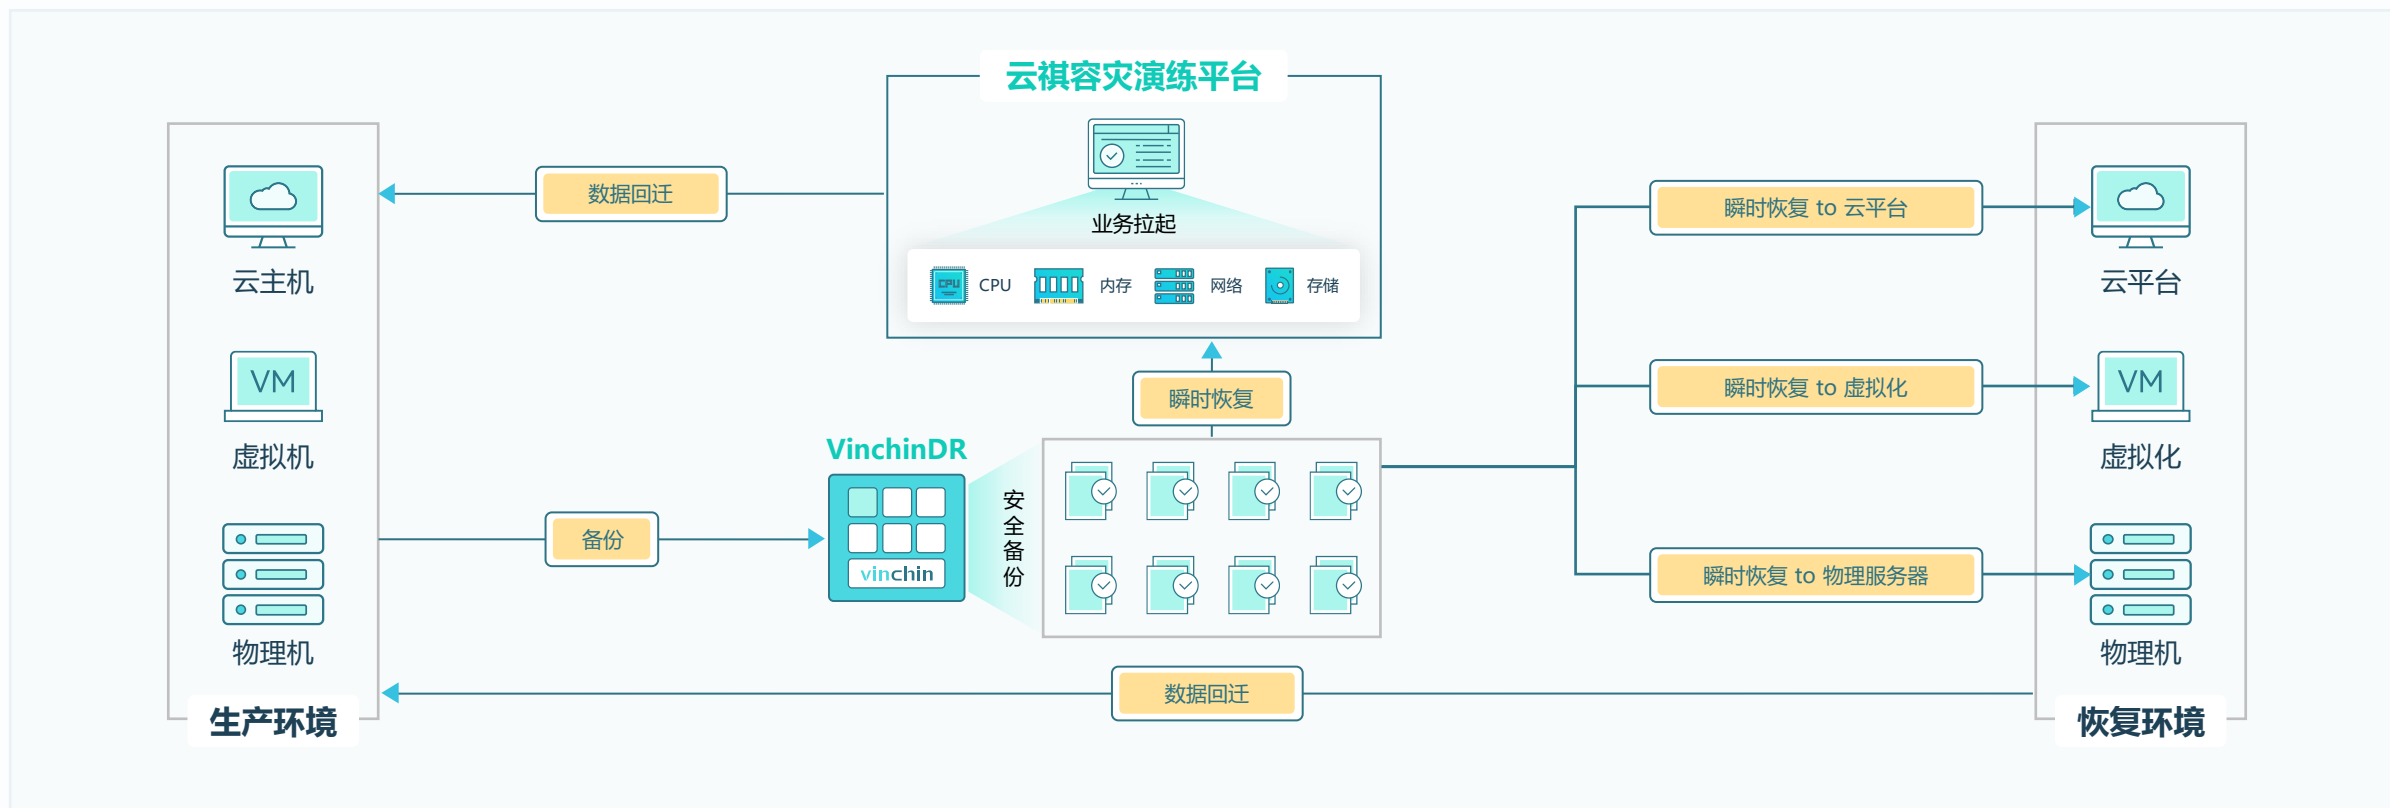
云祺容灾演练平台

业务拉起

CPU CPU 内存 网络 存储

数据回迁

VM

云主机

虚拟机

物理机

生产环境

备份

VinchinDR

vinchin

安全备份

瞬时恢复

瞬时恢复 to 云平台

瞬时恢复 to 虚拟化

瞬时恢复 to 物理服务器

云平台

VM

虚拟化

物理机

恢复环境

数据回迁